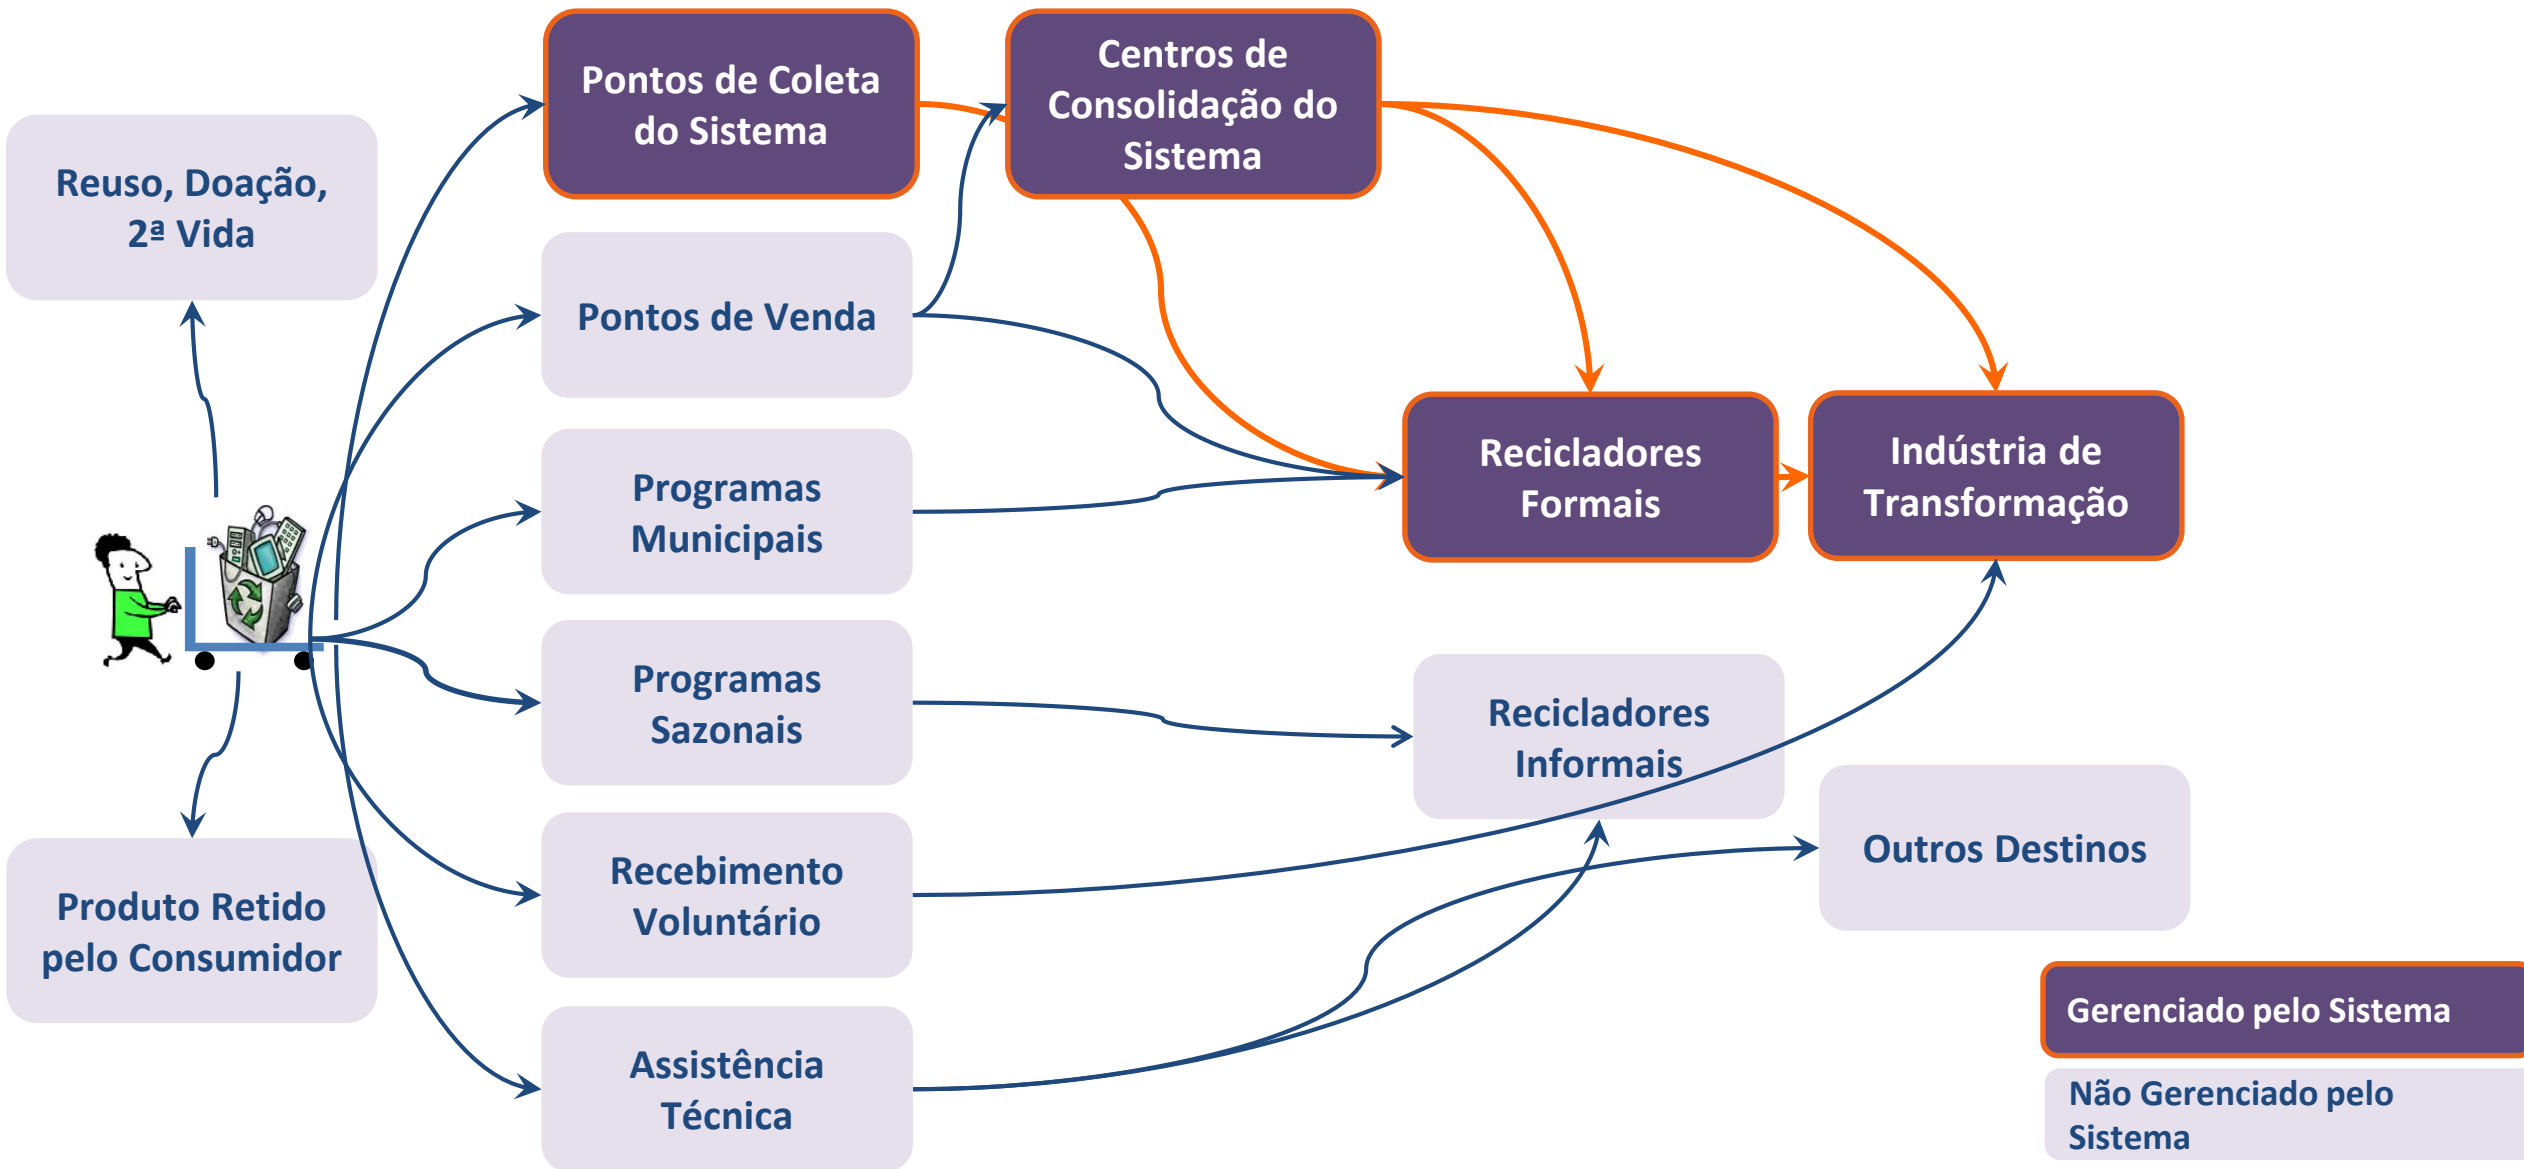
Reuso, Doação, 2ª Vida

Pontos de Coleta do Sistema

Centros de Consolidação do Sistema

Pontos de Venda

Programas Municipais

Programas Sazonais

Recebimento Voluntário

Assistência Técnica

Produto Retido pelo Consumidor

Recicladores Formais

Indústria de Transformação

Recicladores Informais

Outros Destinos

Gerenciado pelo Sistema

Não Gerenciado pelo Sistema